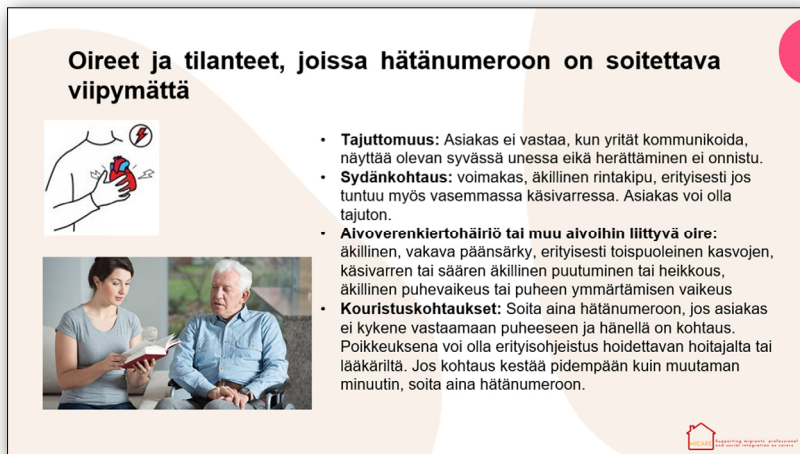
Oireet ja tilanteet, joissa hätänumeroon on soitettava viipymättä

• **Tajuttomuus:** Asiakas ei vastaa, kun yrität kommunikoida, näyttää olevan syvässä unessa eikä herättäminen ei onnistu.
• **Sydänkohtaus:** voimakas, äkillinen rintakipu, erityisesti jos tuntuu myös vasemmassa käsivarressa. Asiakas voi olla tajuton.
• **Aivoverenkiertohäiriö tai muu aivoihin liittyvä oire:** äkillinen, vakava päänsärky, erityisesti toispuoleinen kasvojen, käsivarren tai säären äkillinen puutuminen tai heikkous, äkillinen puhevaikeus tai puheen ymmärtämisen vaikeus
• **Kouristuskohtaukset:** Soita aina hätänumeroon, jos asiakas ei kykene vastaamaan puheeseen ja hänellä on kohtaus. Poikkeuksena voi olla erityisohjeistus hoidettavan hoitajalta tai lääkäriltä. Jos kohtaus kestää pidempään kuin muutaman minuutin, soita aina hätänumeroon.

MiCARE Supporting migrants' professional and social integration in carers